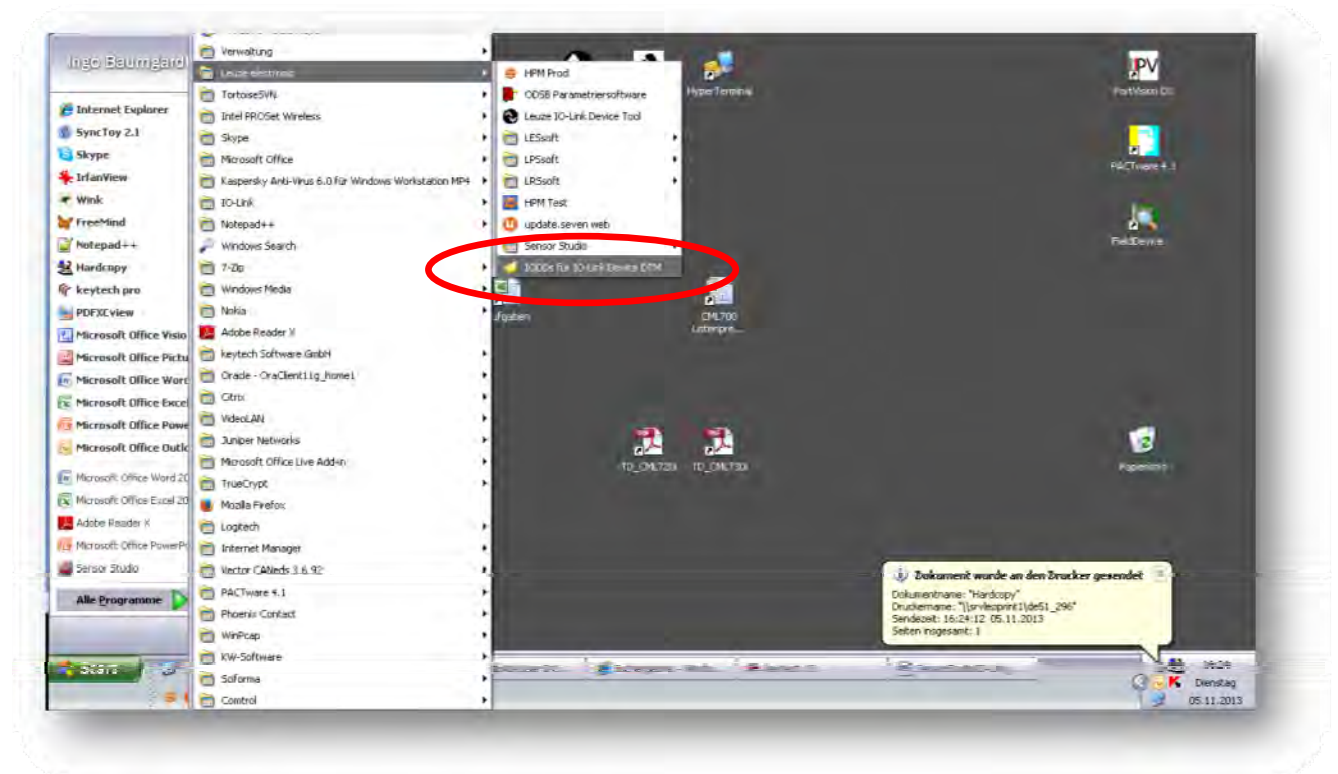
Ingo Baumgard

Internet Explorer
SyncToy 2.1
Skype
IrfanView
Wink
FreeMind
Notepad++
Hardcopy
keytech pro
PDFXCview
Microsoft Office Visio
Microsoft Office Pictu
Microsoft Office Word
Microsoft Office Excel
Microsoft Office Powe
Microsoft Office Outlo
Microsoft Office Word 20
Microsoft Office Excel 20
Adobe Reader X
Microsoft Office PowerP
Sensor Studio

Alle Programme

Verwaltung
Leuze electronic
TortoiseSVN
Intel PROSet Wireless
Skype
Microsoft Office
Kaspersky Anti-Virus 6.0 für Windows Workstation MP4
IO-Link
Notepad++
Windows Search
7-Zip
Windows Media
Nokia
Adobe Reader X
keytech Software GmbH
Oracle - OraClient11g_home1
Citrix
VideoLAN
Juniper Networks
Microsoft Office Live Add-in
TrueCrypt
Mozilla Firefox
Logitech
Internet Manager
Vector CANeds 3.6.92
PACTware 4.1
Phoenix Contact
WinPcap
KW-Software
Soforma
Control

HPM Prod
ODS8 Parametriersoftware
Leuze IO-Link Device Tool
LESsoft
LPSsoft
LRSsoft
HPM Test
update.seven web
Sensor Studio
IODDs für IO-Link Device DTM

HyperTerminal
PortVision DS
PACTware 4.1
FieldDevice
Ufgaben
CML700 Listenpre...
TD_CML720i
TD_CML730i
Papierkorb

Dokument wurde an den Drucker gesendet
Dokumentname: "Hardcopy"
Druckername: "\\srvleoprint1\de51_296"
Sendezeit: 16:24:12 05.11.2013
Seiten insgesamt: 1

Start
16:26
Dienstag
05.11.2013